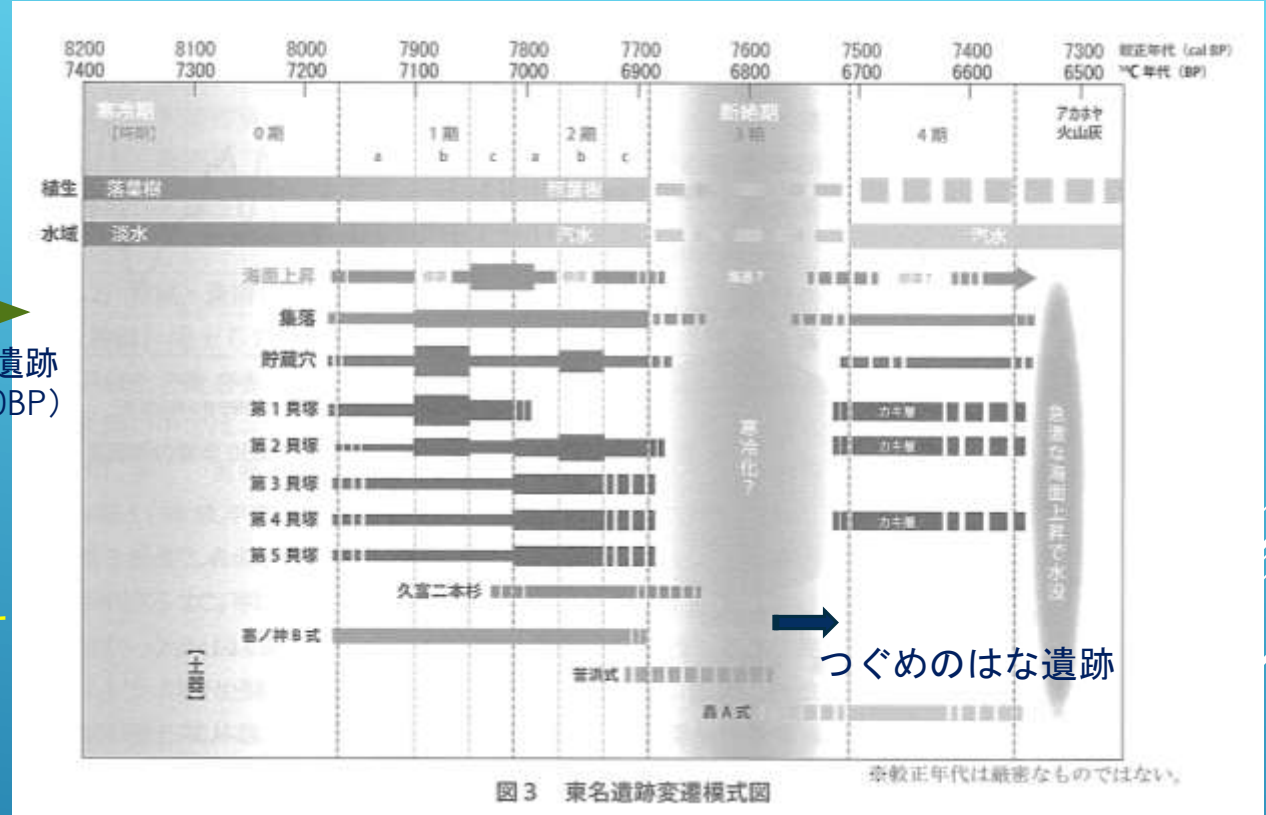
8200 8100 8000 7900 7800 7700 7600 7500 7400 7300 較正年代 (cal BP)
7400 7300 7200 7100 7000 6900 6800 6700 6600 6500 ¹⁴C 年代 (BP)

寒冷期 [時期] 0期 1期 a b c 2期 a b c 断絶期 3期 4期 アカホヤ火山灰

植生 落葉樹 照葉樹
水域 淡水 汽水 汽水
海面上昇 海退? 停滞?
集落
貯蔵穴
第1貝塚 カキ層
第2貝塚 カキ層
第3貝塚
第4貝塚 カキ層
第5貝塚
久富二本杉
塞ノ神B式
[土器]
苦浜式
轟A式

寒冷化?
急激な海面上昇で水没

遺跡
0BP)

つぐめのはな遺跡

※較正年代は厳密なものではない。

図3 東名遺跡変遷模式図